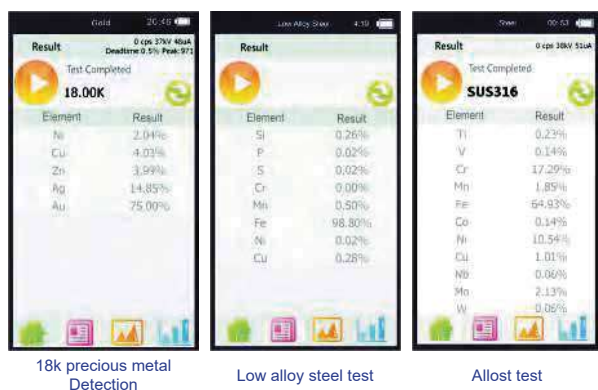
Gold 20:46

Result

0 cps 37kV 46uA
Deadtime 0.5% Peak: 971

Test Completed

18.00K

| Element | Result |
|---|---|
| Ni | 2.04% |
| Cu | 4.03% |
| Zn | 3.99% |
| Ag | 14.85% |
| Au | 75.00% |

18k precious metal Detection

Low Alloy Steel 4:10

Result

| Element | Result |
|---|---|
| Si | 0.26% |
| P | 0.02% |
| S | 0.02% |
| Cr | 0.00% |
| Mn | 0.50% |
| Fe | 98.80% |
| Ni | 0.02% |
| Cu | 0.28% |

Low alloy steel test

Steel 09:53

Result

0 cps 38kV 51uA

Test Completed

SUS316

| Element | Result |
|---|---|
| Ti | 0.23% |
| V | 0.14% |
| Cr | 17.29% |
| Mn | 1.85% |
| Fe | 64.93% |
| Co | 0.14% |
| Ni | 10.54% |
| Cu | 1.01% |
| Nb | 0.06% |
| Mo | 2.13% |
| W | 0.05% |

Allost test